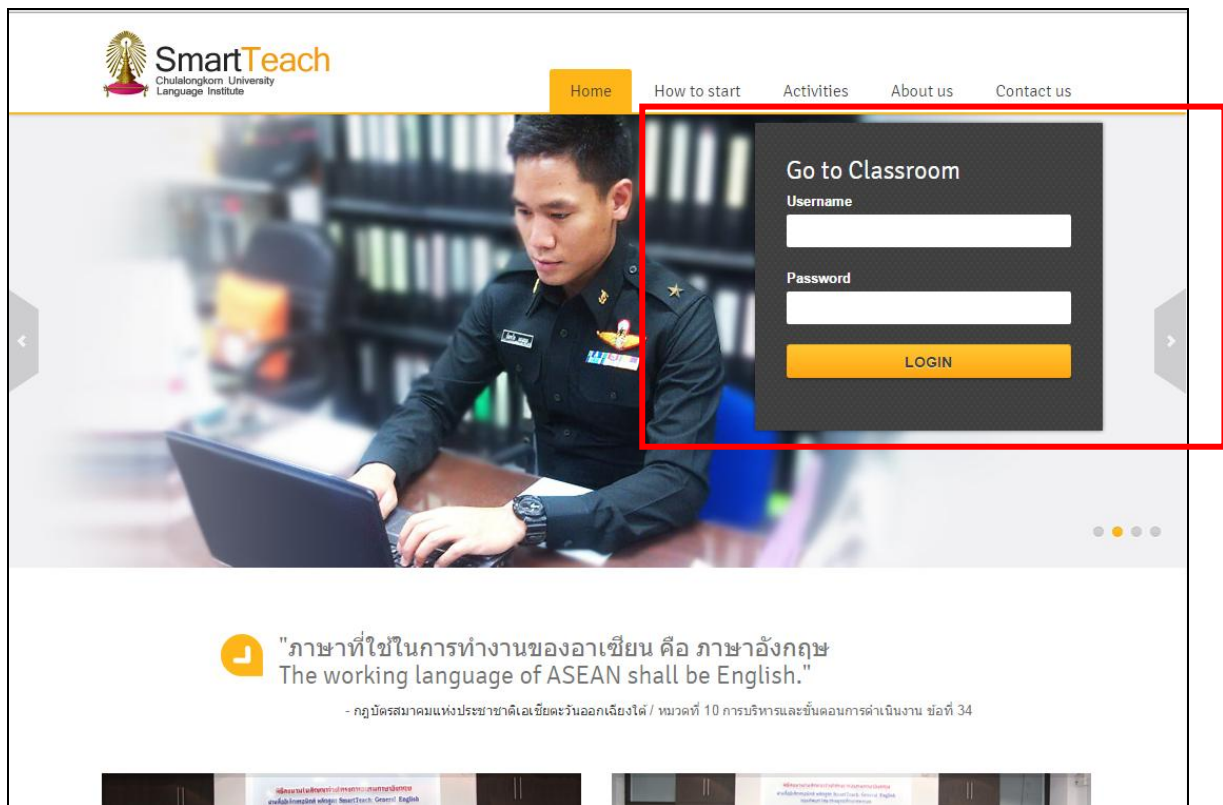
SmartTeach
Chulalongkorn University
Language Institute

Home How to start Activities About us Contact us

Go to Classroom
Username
Password
LOGIN

"ภาษาที่ใช้ในการทำงานของอาเซียน คือ ภาษาอังกฤษ
The working language of ASEAN shall be English."

- กฎบัตรสมาคมแห่งประชาชาติเอเชียตะวันออกเฉียงใต้ / หมวดที่ 10 การบริหารและขั้นตอนการดำเนินงาน ข้อที่ 34